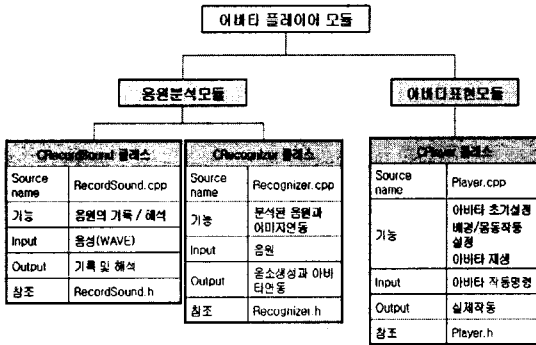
어바타 플레이어 모듈

음원분석모듈

아바타표현모듈

CRecordSound 클래스

| Source name | RecordSound.cpp |
|---|---|
| 기능 | 음원의 기록 / 해석 |
| Input | 음성(WAVE) |
| Output | 기록 및 해석 |
| 참조 | RecordSound.h |

CRecognizer 클래스

| Source name | Recognizer.cpp |
|---|---|
| 기능 | 분석된 음원과 어미지연동 |
| Input | 음원 |
| Output | 음소생성과 아바타연동 |
| 참조 | Recognizer.h |

CPlayer 클래스

| Source name | Player.cpp |
|---|---|
| 기능 | 아바타 초기설정 배경/동작작동 설정 아바타 재생 |
| Input | 아바타 작동명령 |
| Output | 실제작동 |
| 참조 | Player.h |